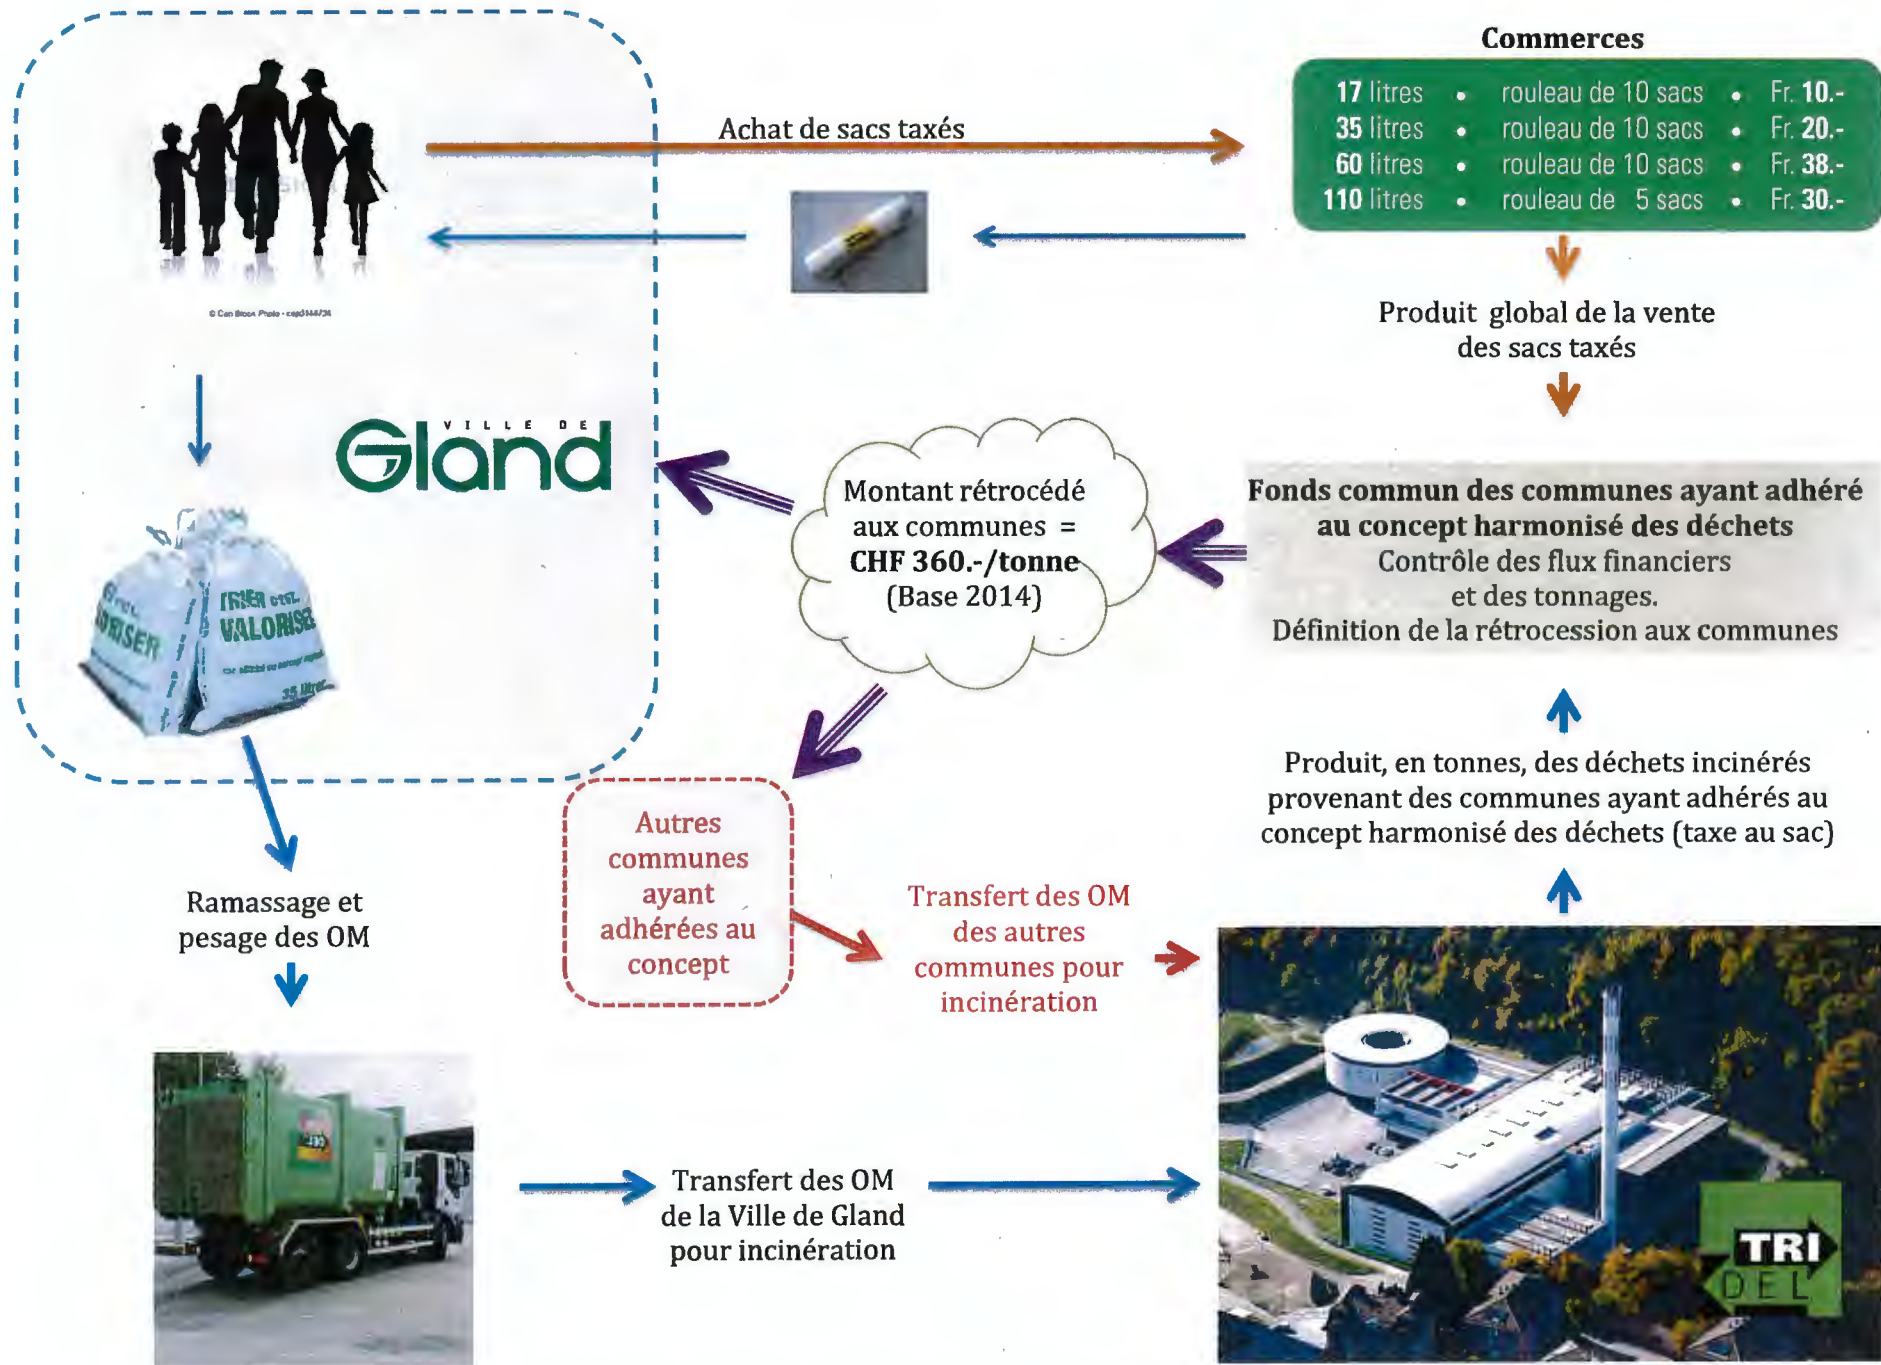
Commerces

| 17 litres | • | rouleau de 10 sacs | • | Fr. 10.- |
|---|---|---|---|---|
| 35 litres | • | rouleau de 10 sacs | • | Fr. 20.- |
| 60 litres | • | rouleau de 10 sacs | • | Fr. 38.- |
| 110 litres | • | rouleau de 5 sacs | • | Fr. 30.- |

Achat de sacs taxés

© Can Stock Photo - csp0144734

Produit global de la vente des sacs taxés

VILLE DE Gland

Montant rétrocédé aux communes = CHF 360.-/tonne (Base 2014)

Fonds commun des communes ayant adhéré au concept harmonisé des déchets
Contrôle des flux financiers et des tonnages.
Définition de la rétrocession aux communes

TRIER c'est VALORISER 35 litres

Produit, en tonnes, des déchets incinérés provenant des communes ayant adhérés au concept harmonisé des déchets (taxe au sac)

Autres communes ayant adhérées au concept

Ramassage et pesage des OM

Transfert des OM des autres communes pour incinération

Transfert des OM de la Ville de Gland pour incinération

TRI DEL